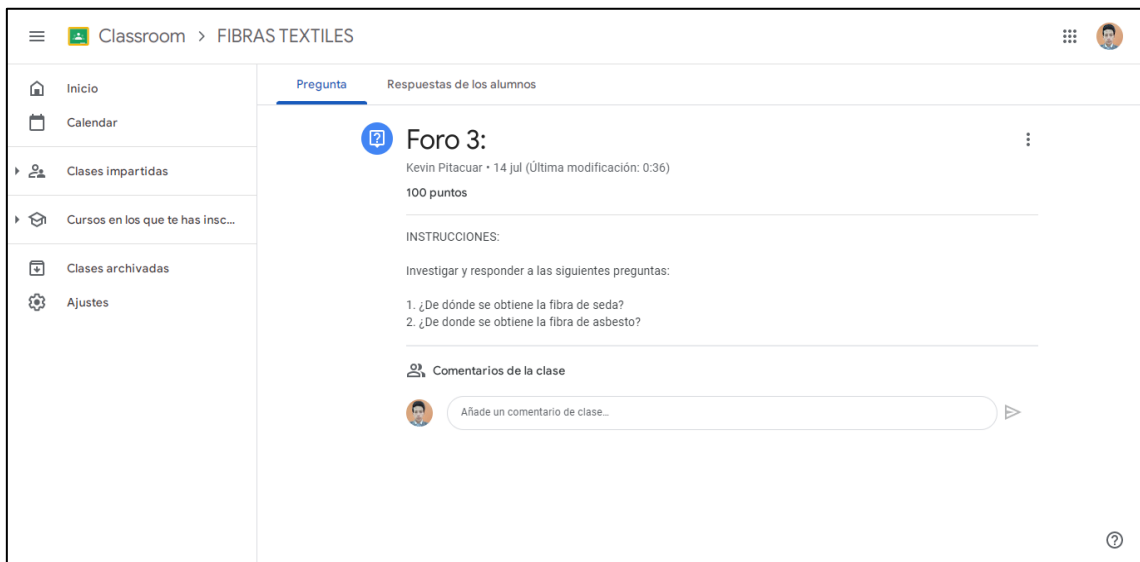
Classroom > FIBRAS TEXTILES

Inicio
Calendar
Clases impartidas
Cursos en los que te has insc...
Clases archivadas
Ajustes

Pregunta
Respuestas de los alumnos

Foro 3:

Kevin Pitacuar • 14 jul (Última modificación: 0:36)

100 puntos

INSTRUCCIONES:

Investigar y responder a las siguientes preguntas:

1. ¿De dónde se obtiene la fibra de seda?
2. ¿De donde se obtiene la fibra de asbesto?

Comentarios de la clase

Añade un comentario de clase...